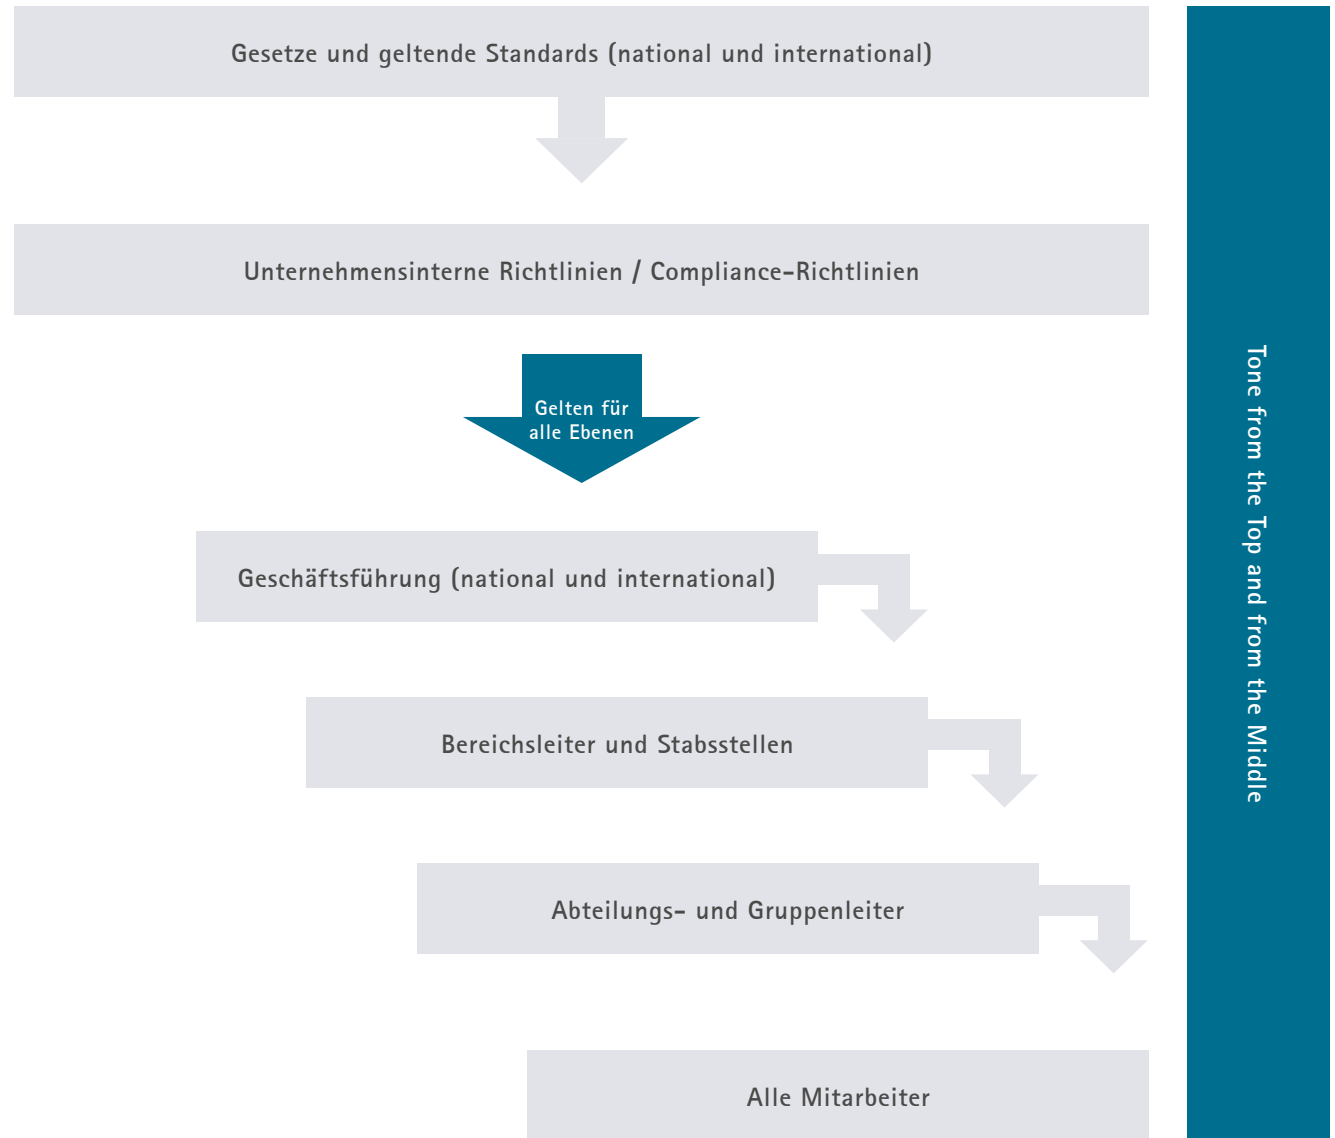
Gesetze und geltende Standards (national und international)

Unternehmensinterne Richtlinien / Compliance-Richtlinien

Gelten für alle Ebenen

Geschäftsführung (national und international)

Bereichsleiter und Stabsstellen

Abteilungs- und Gruppenleiter

Alle Mitarbeiter

Tone from the Top and from the Middle